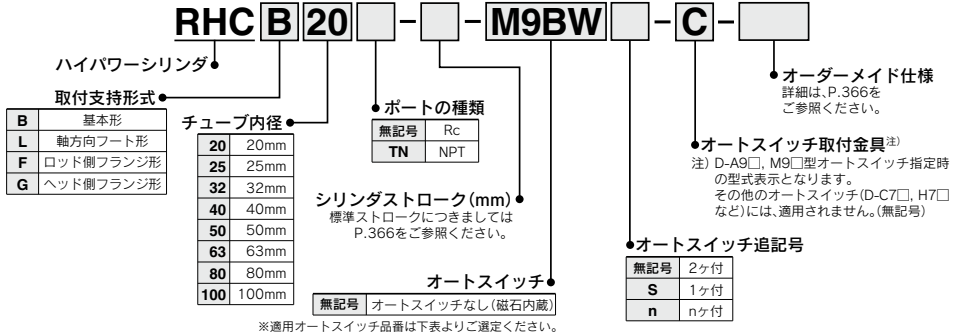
RHC B 20 □ - □ - M9BW □ - C - □

ハイパワーシリンダ

取付支持形式

| B | 基本形 |
|---|---|
| L | 軸方向フート形 |
| F | ロッド側フランジ形 |
| G | ヘッド側フランジ形 |

チューブ内径

| 20 | 20mm |
|---|---|
| 25 | 25mm |
| 32 | 32mm |
| 40 | 40mm |
| 50 | 50mm |
| 63 | 63mm |
| 80 | 80mm |
| 100 | 100mm |

ポートの種類

| 無記号 | Rc |
|---|---|
| TN | NPT |

シリンダストローク(mm)
標準ストロークにつきましては P.366をご参照ください。

オートスイッチ

| 無記号 | オートスイッチなし(磁石内蔵) |
|---|---|

※適用オートスイッチ品番は下表よりご選定ください。

オートスイッチ追記号

| 無記号 | 2ヶ付 |
|---|---|
| S | 1ヶ付 |
| n | nヶ付 |

オートスイッチ取付金具注)
注) D-A9□, M9□型オートスイッチ指定時の型式表示となります。
その他のオートスイッチ(D-C7□, H7□など)には、適用されません。(無記号)

オーダーメイド仕様
詳細は、P.366をご参照ください。